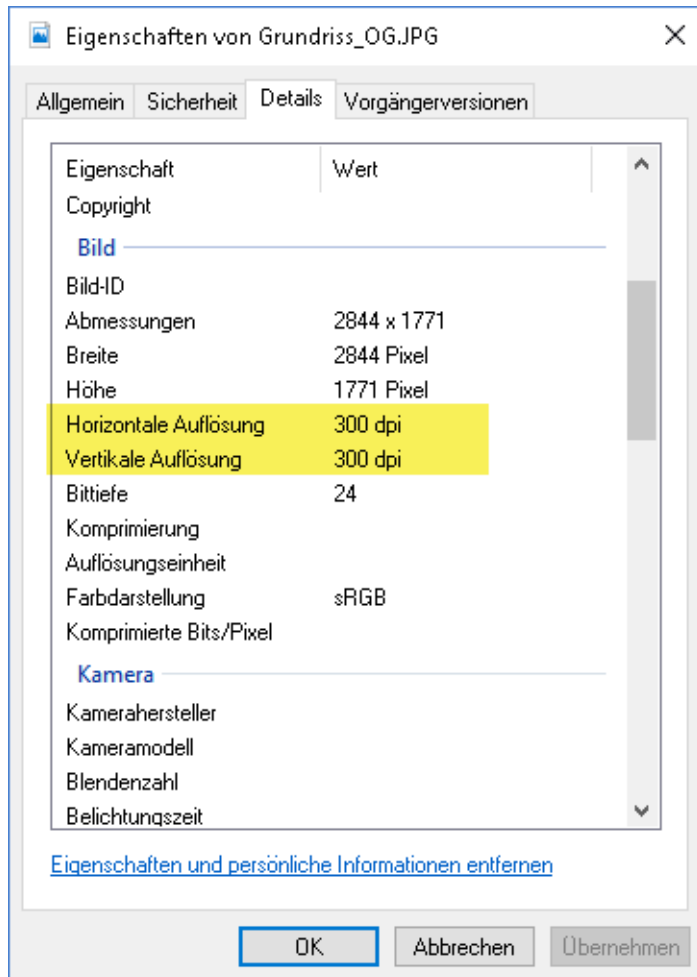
Eigenschaften von Grundriss_OG.JPG

Allgemein | Sicherheit | Details | Vorgängerversionen

| Eigenschaft | Wert |
|---|---|
| Copyright | |
| **Bild** | |
| Bild-ID | |
| Abmessungen | 2844 x 1771 |
| Breite | 2844 Pixel |
| Höhe | 1771 Pixel |
| Horizontale Auflösung | 300 dpi |
| Vertikale Auflösung | 300 dpi |
| Bittiefe | 24 |
| Komprimierung | |
| Auflösungseinheit | |
| Farbdarstellung | sRGB |
| Komprimierte Bits/Pixel | |
| **Kamera** | |
| Kamerahersteller | |
| Kameramodell | |
| Blendenzahl | |
| Belichtungszeit | |

Eigenschaften und persönliche Informationen entfernen

OK | Abbrechen | Übernehmen